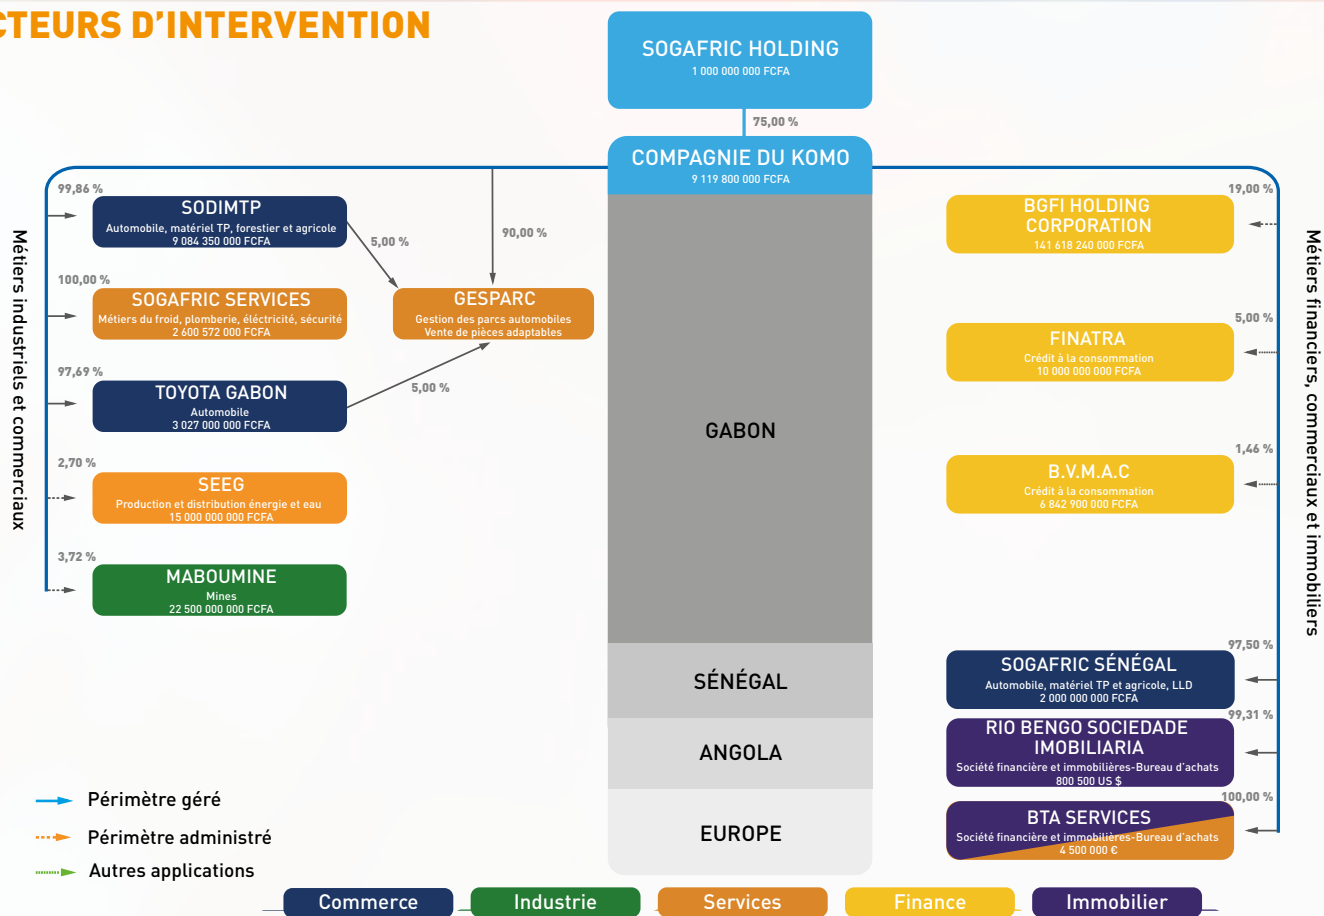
CTEURS D'INTERVENTION

SOGAFRIC HOLDING
1 000 000 000 FCFA

75,00 %

COMPAGNIE DU KOMO
9 119 800 000 FCFA

Métiers industriels et commerciaux

99,86 %
SODIMTP
Automobile, matériel TP, forestier et agricole
9 084 350 000 FCFA

5,00 %

90,00 %

100,00 %
SOGAFRIC SERVICES
Métiers du froid, plomberie, éléctricité, sécurité
2 600 572 000 FCFA

GESPARC
Gestion des parcs automobiles
Vente de pièces adaptables

97,69 %
TOYOTA GABON
Automobile
3 027 000 000 FCFA

5,00 %

2,70 %
SEEG
Production et distribution énergie et eau
15 000 000 000 FCFA

3,72 %
MABOUMINE
Mines
22 500 000 000 FCFA

GABON

SÉNÉGAL

ANGOLA

EUROPE

Métiers financiers, commerciaux et immobiliers

19,00 %
BGFI HOLDING CORPORATION
141 618 240 000 FCFA

5,00 %
FINATRA
Crédit à la consommation
10 000 000 000 FCFA

1,46 %
B.V.M.A.C
Crédit à la consommation
6 842 900 000 FCFA

97,50 %
SOGAFRIC SÉNÉGAL
Automobile, matériel TP et agricole, LLD
2 000 000 000 FCFA

99,31 %
RIO BENGO SOCIEDADE IMOBILIARIA
Société financière et immobilières-Bureau d'achats
800 500 US $

100,00 %
BTA SERVICES
Société financière et immobilières-Bureau d'achats
4 500 000 €

Périmètre géré
Périmètre administré
Autres applications

Commerce
Industrie
Services
Finance
Immobilier